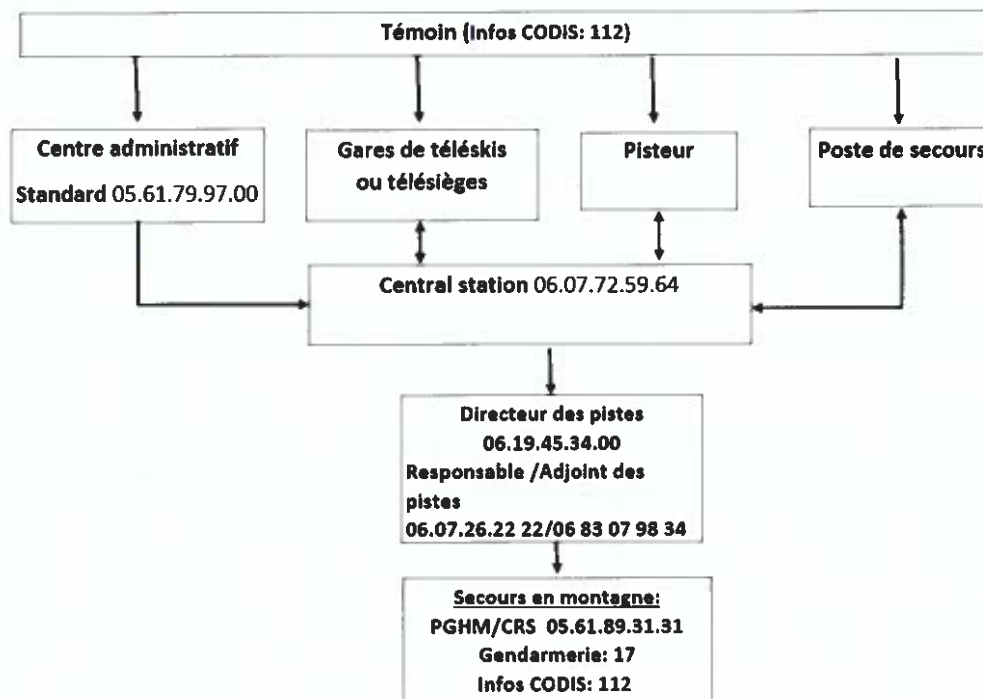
Témoin (Infos CODIS: 112)

Centre administratif

Standard 05.61.79.97.00

Gares de téléskis ou télésièges

Pisteur

Poste de secours

Central station 06.07.72.59.64

Directeur des pistes
06.19.45.34.00
Responsable /Adjoint des pistes
06.07.26.22 22/06 83 07 98 34

Secours en montagne:
PGHM/CRS 05.61.89.31.31
Gendarmerie: 17
Infos CODIS: 112